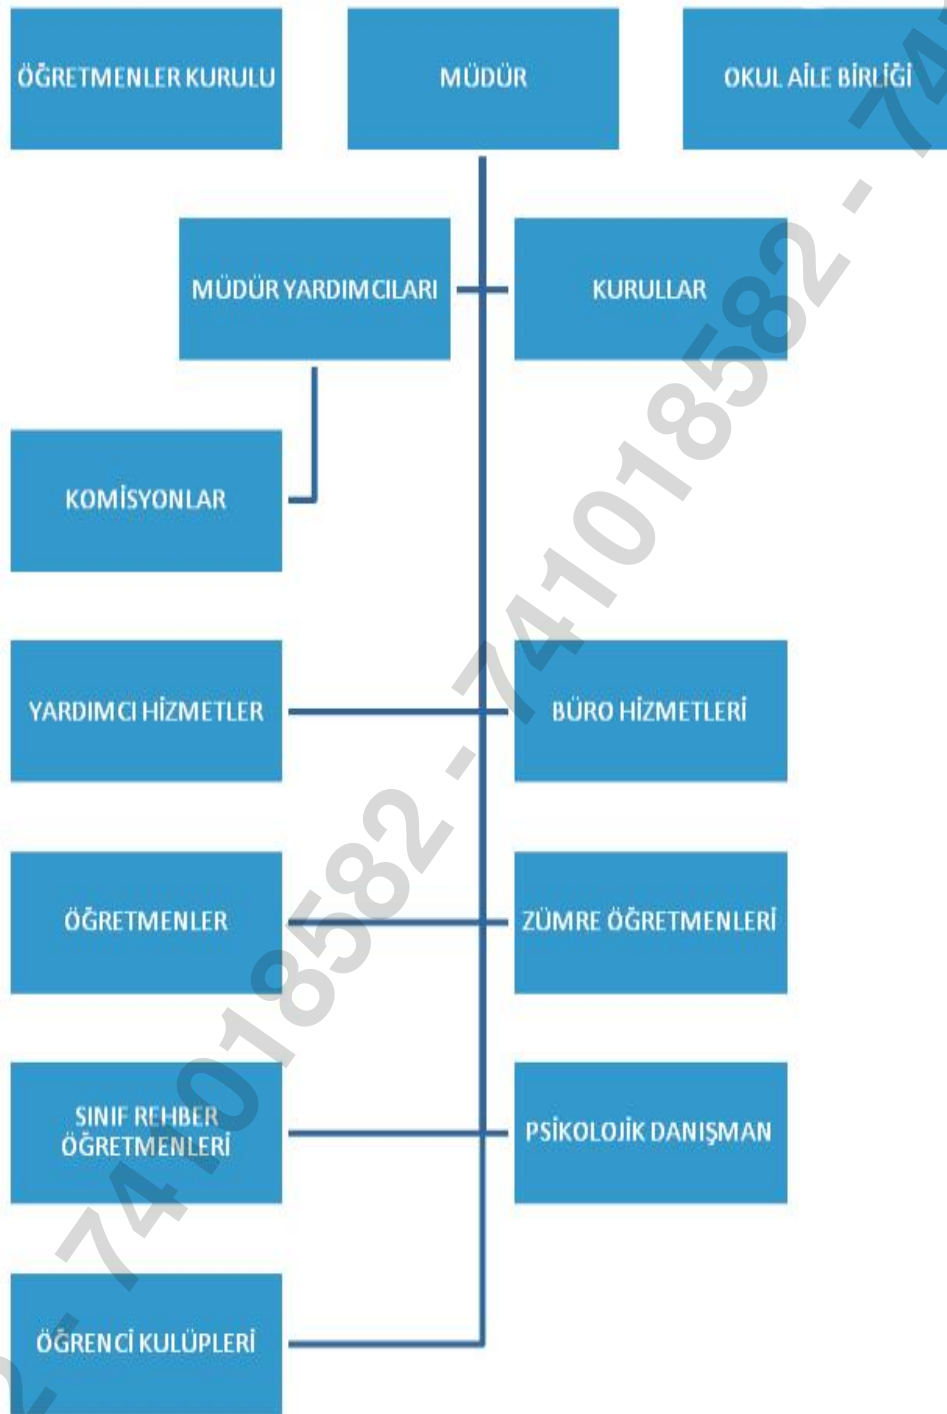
ÖĞRETMENLER KURULU

MÜDÜR

OKUL AİLE BİRLİĞİ

MÜDÜR YARDIMCILARI

KURULLAR

KOMİSYONLAR

YARDIMCI HİZMETLER

BÜRO HİZMETLERİ

ÖĞRETMENLER

ZÜMRE ÖĞRETMENLERİ

SINIF REHBER ÖĞRETMENLERİ

PSİKOLOJİK DANIŞMAN

ÖĞRENCİ KULÜPLERİ

2 - 741018582 - 741018582 - 74